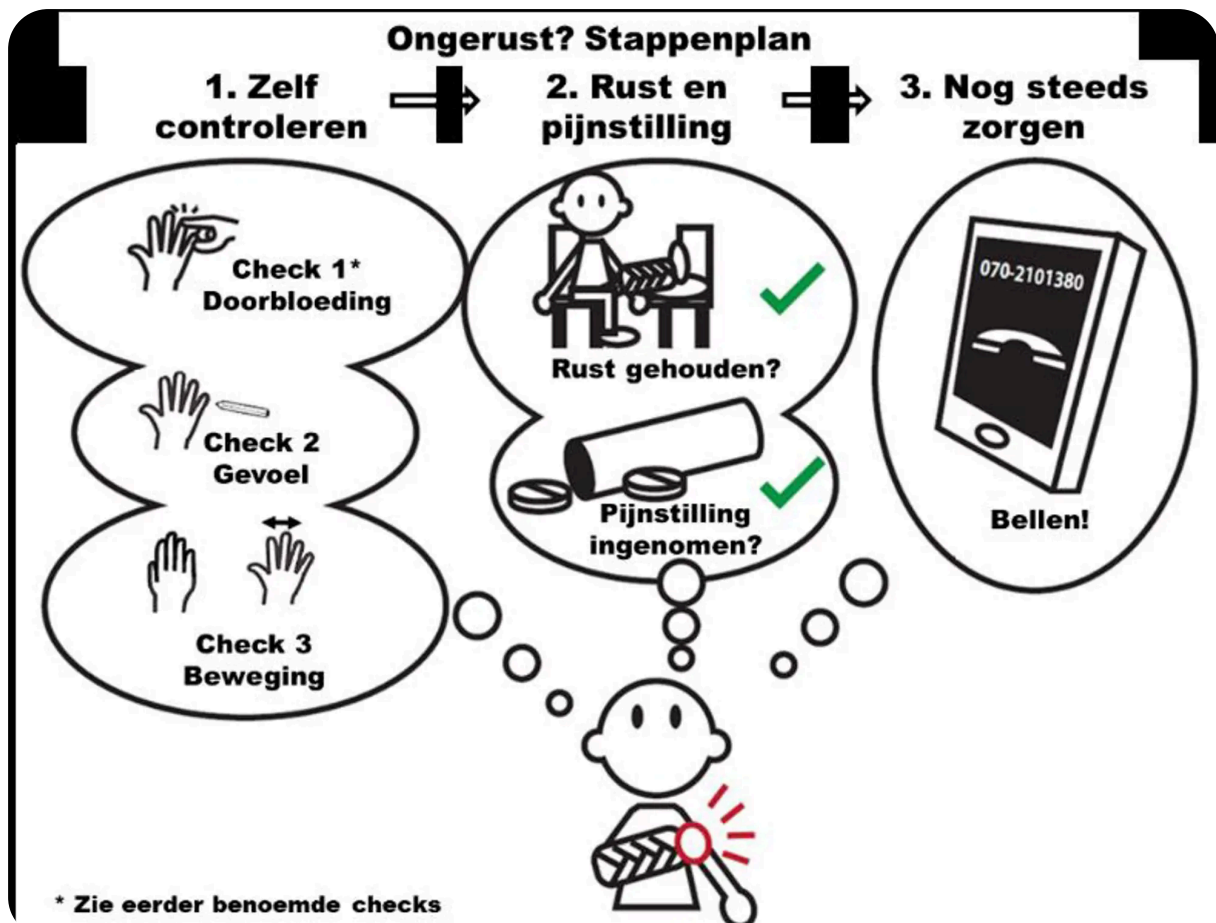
Ongerust? Stappenplan

1. Zelf controleren

2. Rust en pijnstilling

3. Nog steeds zorgen

Check 1*
Doorbloeding

Check 2
Gevoel

Check 3
Beweging

Rust gehouden?

Pijnstilling ingenomen?

070-2101380

Bellen!

* Zie eerder benoemde checks